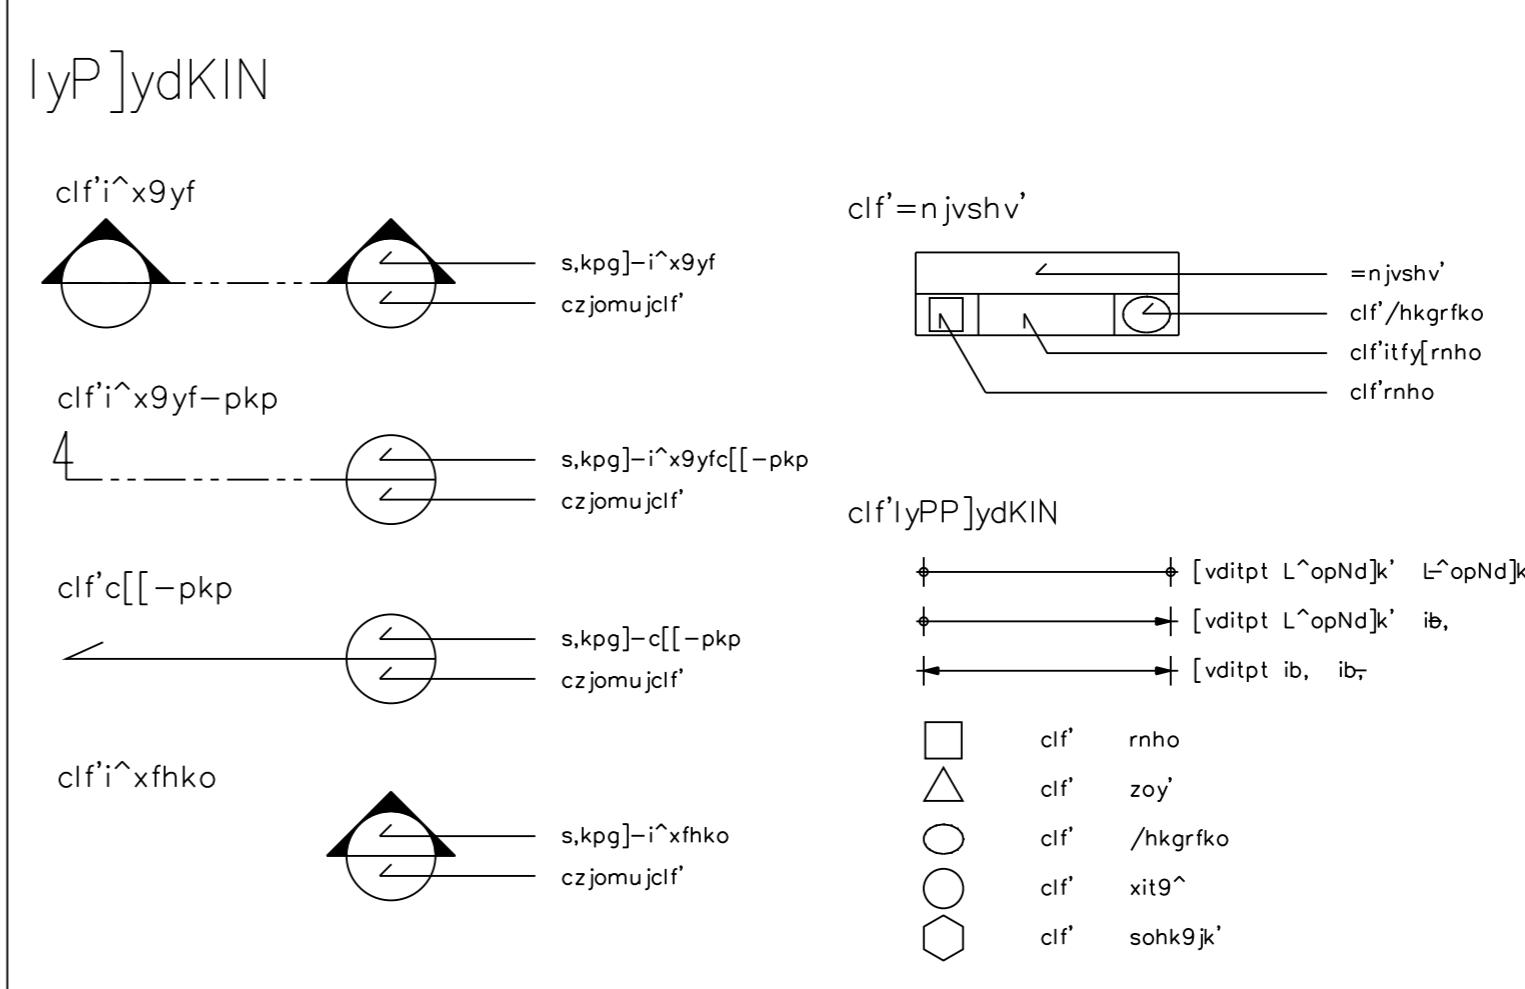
lyP]ydKIN

clf'i^x9yf

s,kpg]–i^x9yf
czjomujclf'

clf'i^x9yf–pkp

s,kpg]–i^x9yfc[[–pkp
czjomujclf'

clf'c[[–pkp

s,kpg]–c[[–pkp
czjomujclf'

clf'i^xfhko

s,kpg]–i^xfhko
czjomujclf'

clf'=njvshv'

=njvshv'
clf'/hkgrfko
clf'itfy[rnho
clf'rnho

clf'lyPP]ydKIN

[vditpt L^opNd]k' L^opNd]k
[vditpt L^opNd]k' ib,
[vditpt ib, ib,

clf' rnho
clf' zoy'
clf' /hkgrfko
clf' xit9^
clf' sohk9jk'